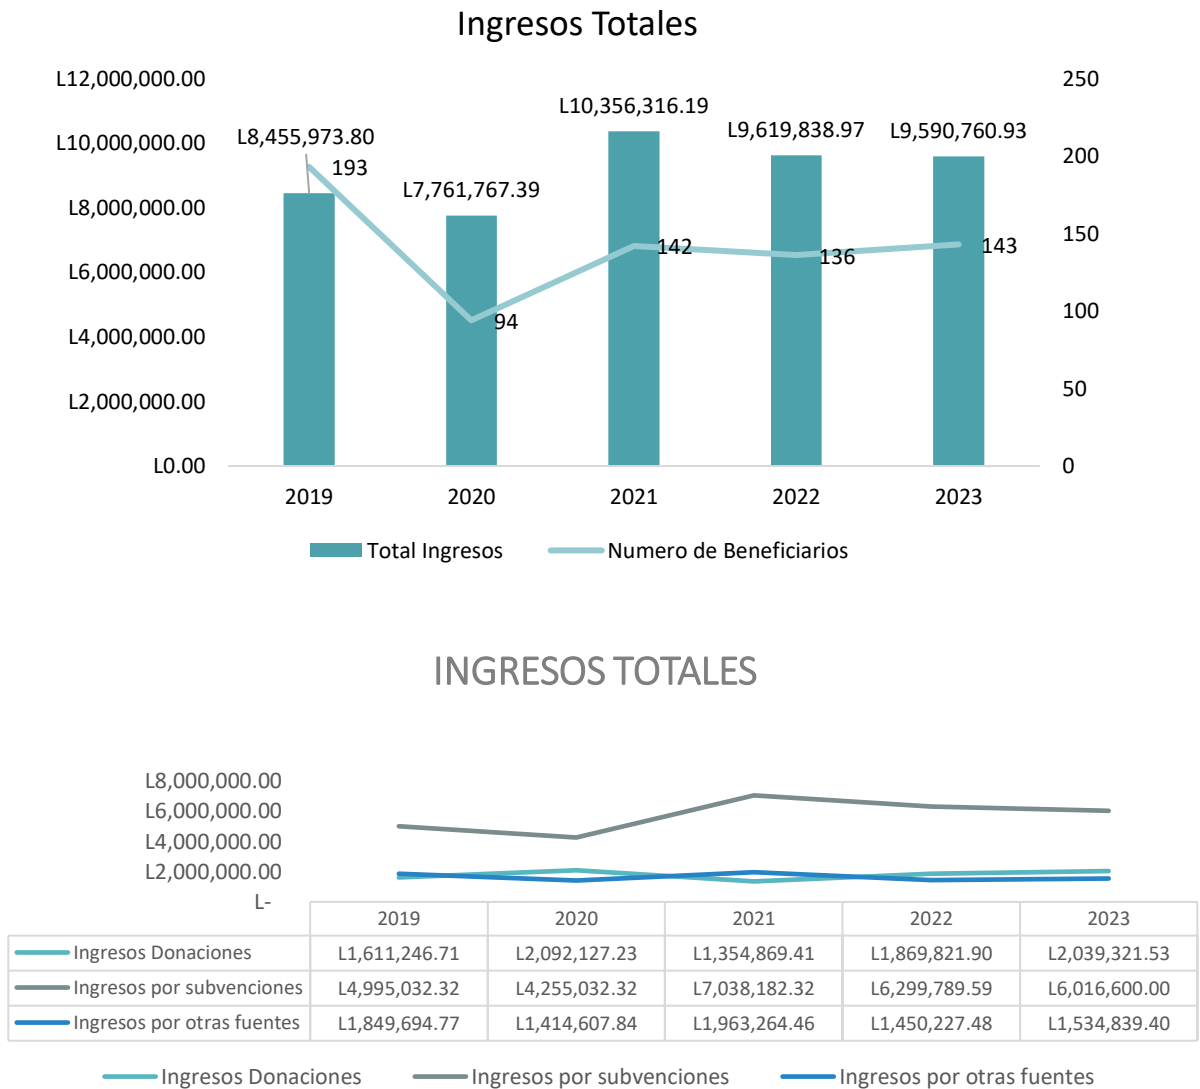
Ingresos Totales

L12,000,000.00
L10,000,000.00
L8,000,000.00
L6,000,000.00
L4,000,000.00
L2,000,000.00
L0.00

250
200
150
100
50
0

L8,455,973.80
193
L7,761,767.39
94
L10,356,316.19
142
L9,619,838.97
136
L9,590,760.93
143

2019
2020
2021
2022
2023

Total Ingresos
Numero de Beneficiarios

INGRESOS TOTALES

L8,000,000.00
L6,000,000.00
L4,000,000.00
L2,000,000.00
L-

| | 2019 | 2020 | 2021 | 2022 | 2023 |
|---|---|---|---|---|---|
| Ingresos Donaciones | L1,611,246.71 | L2,092,127.23 | L1,354,869.41 | L1,869,821.90 | L2,039,321.53 |
| Ingresos por subvenciones | L4,995,032.32 | L4,255,032.32 | L7,038,182.32 | L6,299,789.59 | L6,016,600.00 |
| Ingresos por otras fuentes | L1,849,694.77 | L1,414,607.84 | L1,963,264.46 | L1,450,227.48 | L1,534,839.40 |

Ingresos Donaciones
Ingresos por subvenciones
Ingresos por otras fuentes